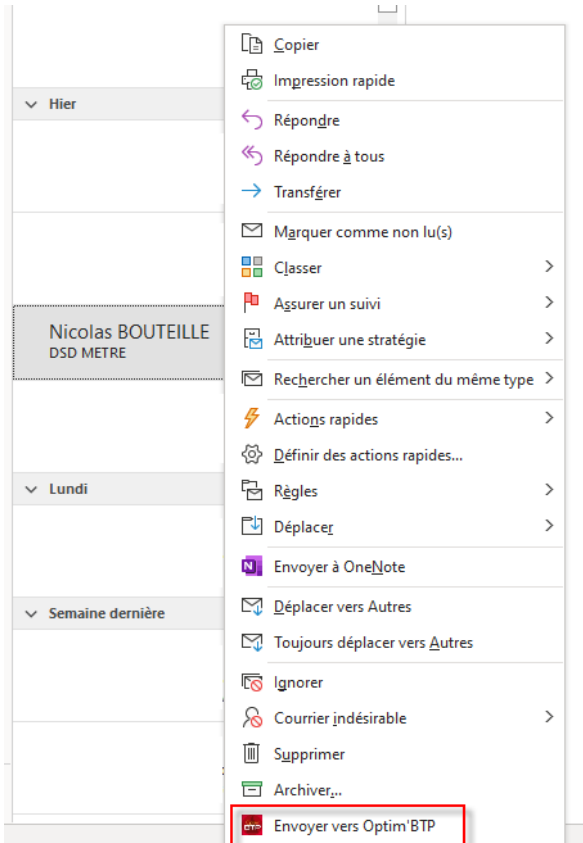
Hier

Nicolas BOUTEILLE
DSD METRE

Lundi

Semaine dernière

Copier
Impression rapide
Répondre
Répondre à tous
Transférer
Marquer comme non lu(s)
Classer
Assurer un suivi
Attribuer une stratégie
Rechercher un élément du même type
Actions rapides
Définir des actions rapides...
Règles
Déplacer
Envoyer à OneNote
Déplacer vers Autres
Toujours déplacer vers Autres
Ignorer
Courrier indésirable
Supprimer
Archiver...
Envoyer vers Optim'BTP